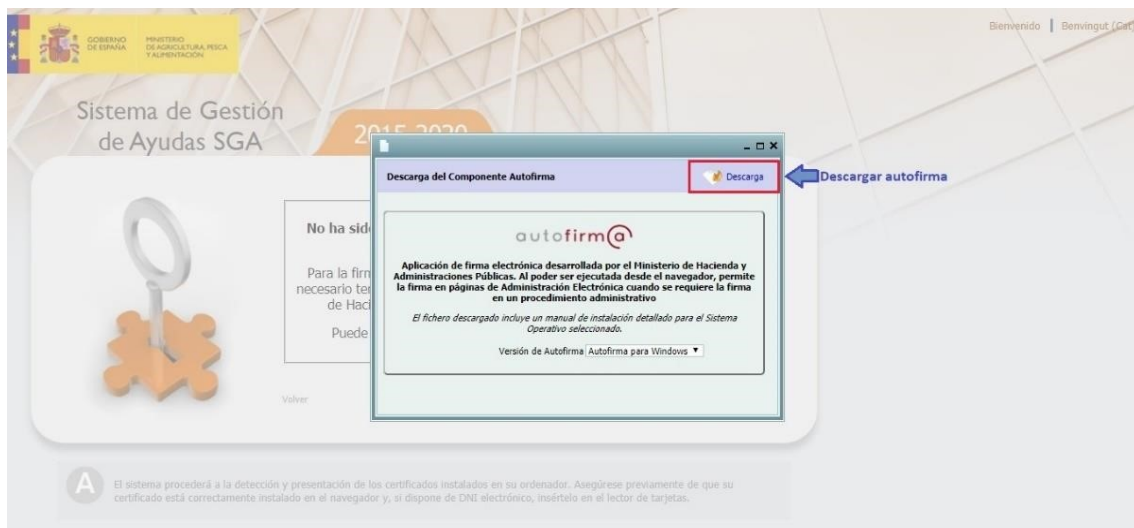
GOBIERNO DE ESPAÑA MINISTERIO DE AGRICULTURA, PESCA Y ALIMENTACIÓN

Bienvenido | Benvingut (Cat)

Sistema de Gestión de Ayudas SGA

2015-2020

Descarga del Componente Autofirma

Descarga

Descargar autofirma

No ha sid

Para la firm necesario te de Haci

Puede

autofirm@

Aplicación de firma electrónica desarrollada por el Ministerio de Hacienda y Administraciones Públicas. Al poder ser ejecutada desde el navegador, permite la firma en páginas de Administración Electrónica cuando se requiere la firma en un procedimiento administrativo

El fichero descargado incluye un manual de instalación detallado para el Sistema Operativo seleccionado.

Versión de Autofirma Autofirma para Windows

Volver

A El sistema procederá a la detección y presentación de los certificados instalados en su ordenador. Asegúrese previamente de que su certificado está correctamente instalado en el navegador y, si dispone de DNI electrónico, insértelo en el lector de tarjetas.